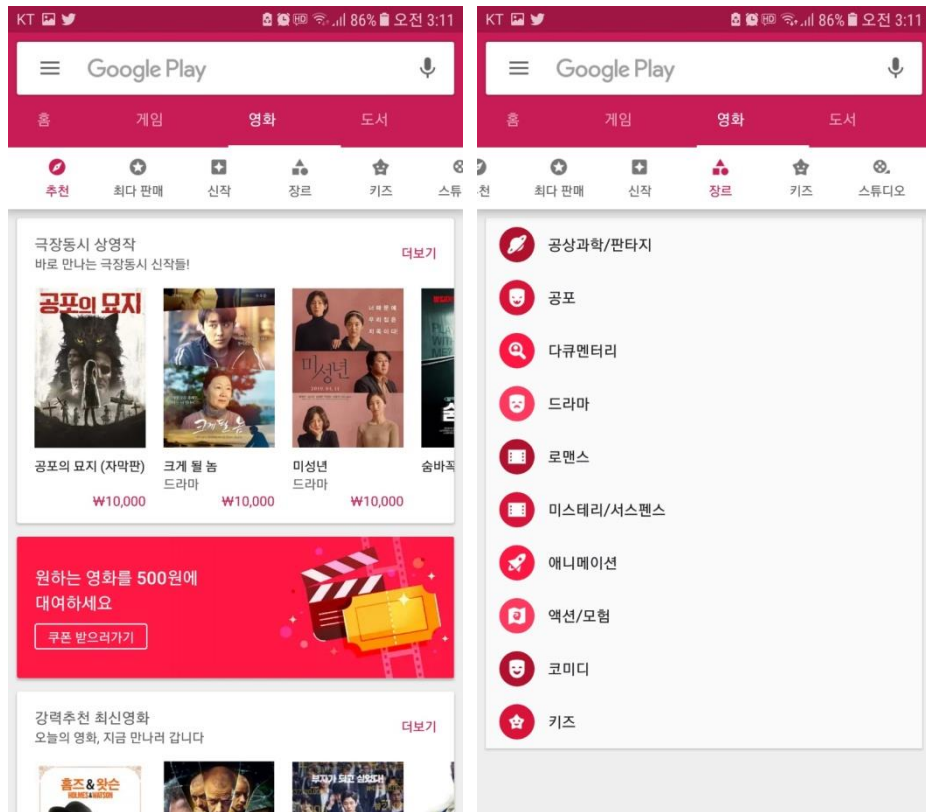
KT 86% 오전 3:11

Google Play

홈 게임 영화 도서

추천 최다 판매 신작 장르 키즈 스튜

극장동시 상영작
바로 만나는 극장동시 신작들!
더보기

공포의 묘지

공포의 묘지 (자막판)
₩10,000

크게 될 놈
드라마
₩10,000

미성년
드라마
₩10,000

숨바꼭

원하는 영화를 500원에 대여하세요
쿠폰 받으러가기

강력추천 최신영화
오늘의 영화, 지금 만나러 갑니다
더보기

홈즈&왓슨

KT 86% 오전 3:11

Google Play

홈 게임 영화 도서

천 최다 판매 신작 장르 키즈 스튜디오

공상과학/판타지
공포
다큐멘터리
드라마
로맨스
미스테리/서스펜스
애니메이션
액션/모험
코미디
키즈